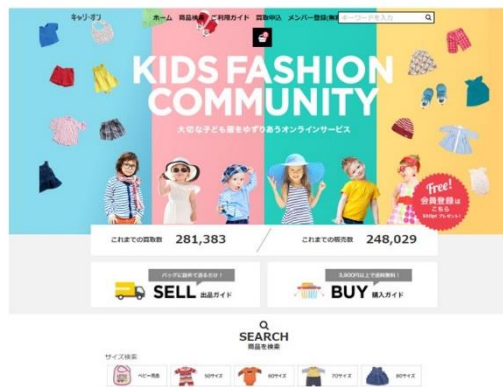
キャリーポン

ホーム 商品検索 ご利用ガイド 買取申込 メンバー登録(無料)

キーワードを入力

KIDS FASHION COMMUNITY

大切な子ども服をゆずりあうオンラインサービス

Free! 会員登録はこちら 500pt プレゼント!

これまでの買取数 281,383

これまでの販売数 248,029

バッグに詰めて送るだけ!

SELL 出品ガイド

5,000円以上で送料無料!

BUY 購入ガイド

SEARCH
商品を検索

サイズ検索

ベビー用品

50サイズ

60サイズ

70サイズ

80サイズ